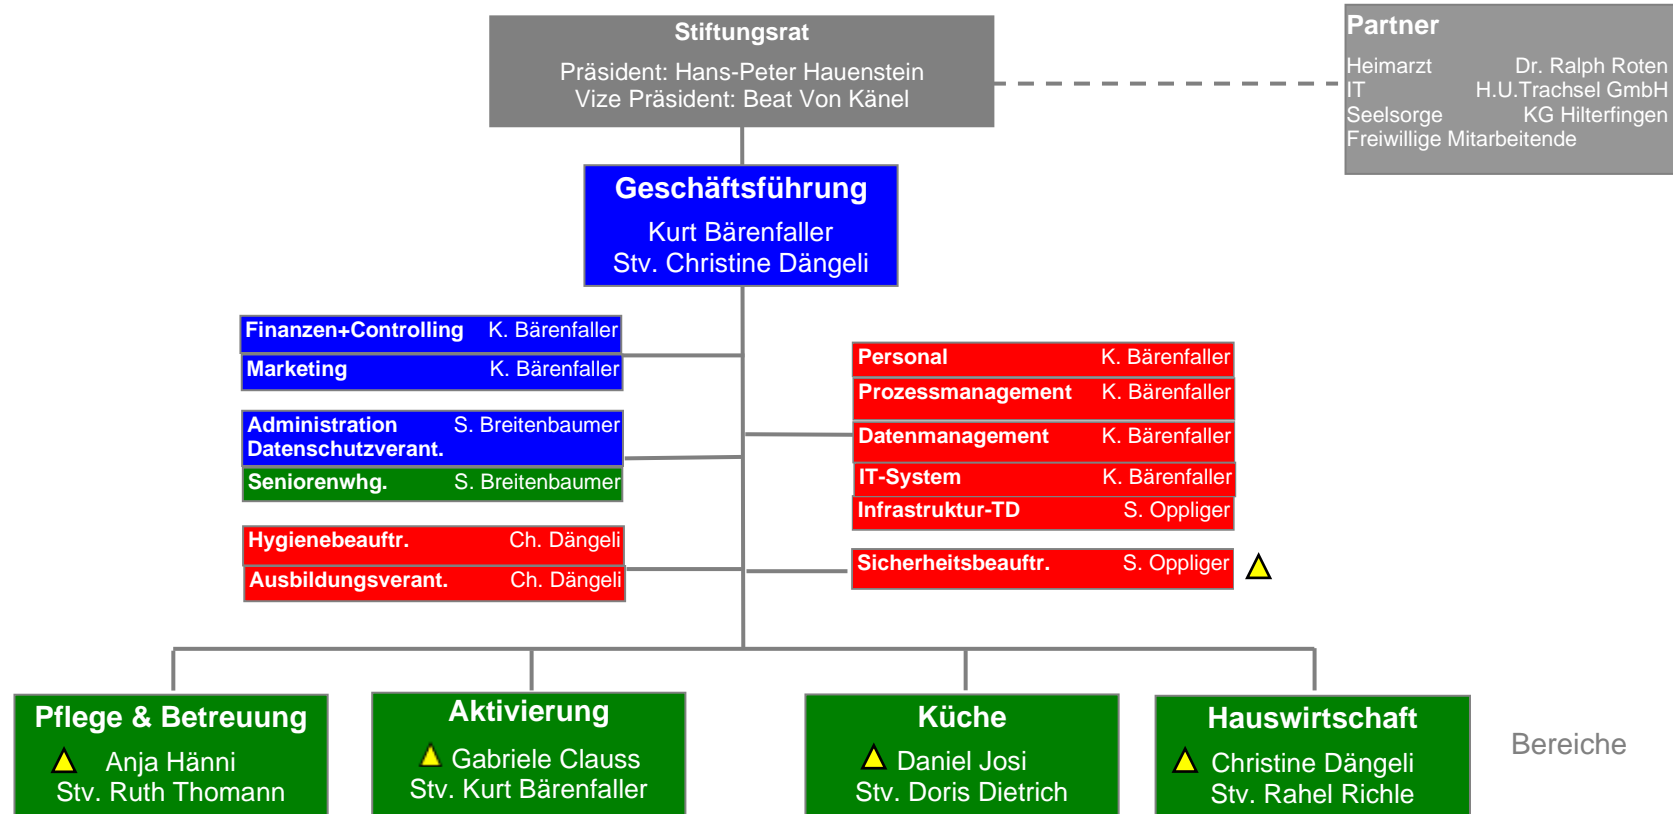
Stiftungsrat

Präsident: Hans-Peter Hauenstein
Vize Präsident: Beat Von Känel

Partner

Heimarzt Dr. Ralph Roten
IT H.U.Trachsel GmbH
Seelsorge KG Hilterfingen
Freiwillige Mitarbeitende

Geschäftsführung

Kurt Bärenfaller
Stv. Christine Dängeli

Finanzen+Controlling K. Bärenfaller
Marketing K. Bärenfaller

Administration S. Breitenbaumer
Datenschutzverant.
Seniorenwhg. S. Breitenbaumer

Hygienebeauftr. Ch. Dängeli
Ausbildungsverant. Ch. Dängeli

Personal K. Bärenfaller
Prozessmanagement K. Bärenfaller
Datenmanagement K. Bärenfaller
IT-System K. Bärenfaller
Infrastruktur-TD S. Oppliger

Sicherheitsbeauftr. S. Oppliger

Pflege & Betreuung
Anja Hänni
Stv. Ruth Thomann

Aktivierung
Gabriele Clauss
Stv. Kurt Bärenfaller

Küche
Daniel Josi
Stv. Doris Dietrich

Hauswirtschaft
Christine Dängeli
Stv. Rahel Richle

Bereiche